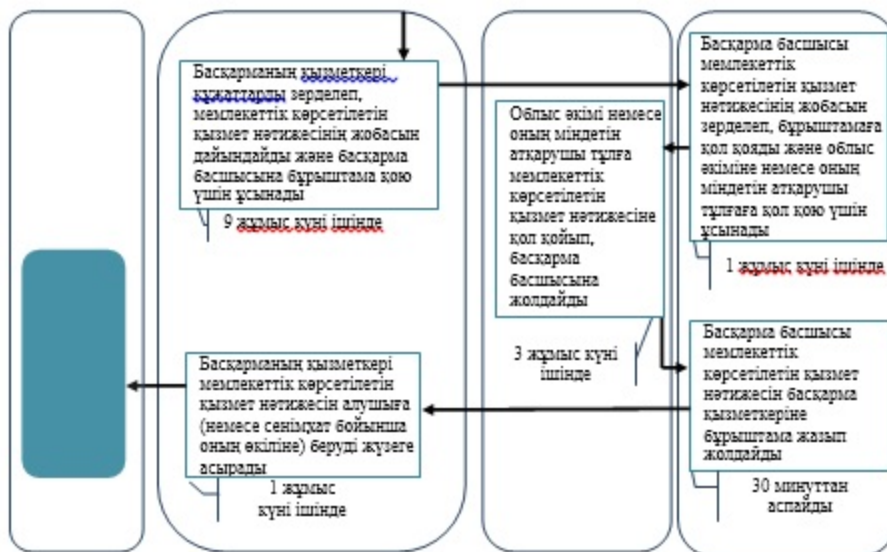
Басқарманың қызметкері құжаттарды зерделеп, мемлекеттік көрсетілетін қызмет нәтижесінің жобасын дайындайды және басқарма басшысына бұрыштама қою үшін ұсынады

9 жұмыс күні ішінде

Облыс әкімі немесе оның міндетін атқарушы тұлға мемлекеттік көрсетілетін қызмет нәтижесіне қол қойып, басқарма басшысына жолдайды

3 жұмыс күні ішінде

Басқарма басшысы мемлекеттік көрсетілетін қызмет нәтижесінің жобасын зерделеп, бұрыштамаға қол қояды және облыс әкіміне немесе оның міндетін атқарушы тұлғаға қол қою үшін ұсынады

1 жұмыс күні ішінде

Басқарма басшысы мемлекеттік көрсетілетін қызмет нәтижесін басқарма қызметкеріне бұрыштама жазып жолдайды

30 минуттан аспайды

Басқарманың қызметкері мемлекеттік көрсетілетін қызмет нәтижесін алушыға (немесе сенімхат бойынша оның өкіліне) беруді жүзеге асырады

1 жұмыс күні ішінде